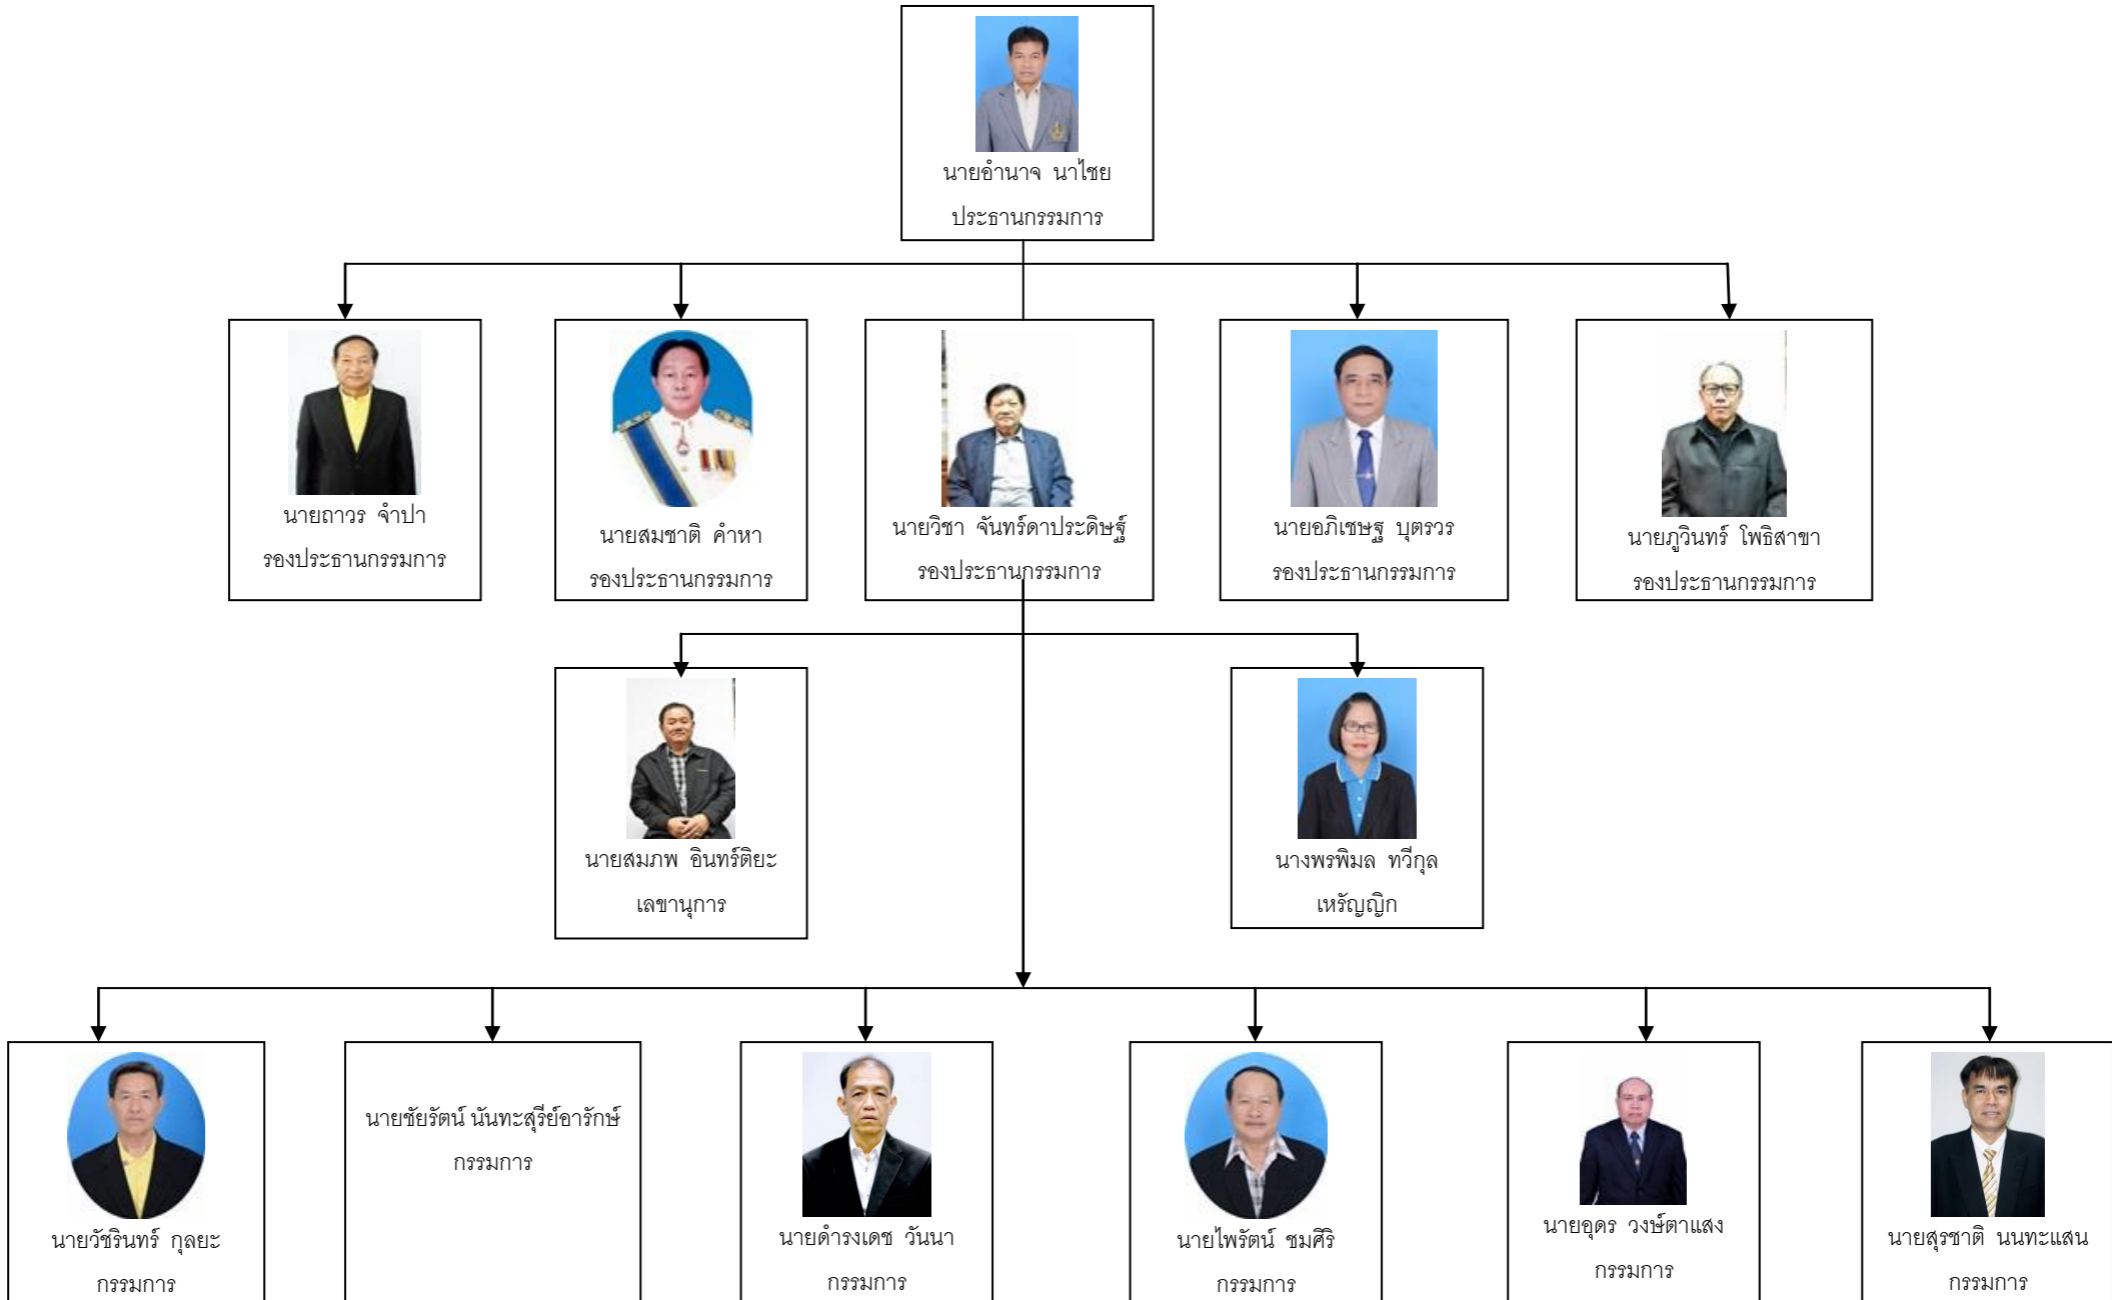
นายอำนาจ นาไชย
ประธานกรรมการ

นายถาวร จำปา
รองประธานกรรมการ

นายสมชาติ คำหา
รองประธานกรรมการ

นายวิชา จันทร์ดาประดิษฐ์
รองประธานกรรมการ

นายอภิเชษฐ บุตรวร
รองประธานกรรมการ

นายภูวินทร์ โพธิสาขา
รองประธานกรรมการ

นายสมภพ อินทร์ติยะ
เลขานุการ

นางพรพิมล ทวีกุล
เหรัญญิก

นายวัชรินทร์ กุลยะ
กรรมการ

นายชัยรัตน์ นันทะสุรีย์อารักษ์
กรรมการ

นายดำรงเดช วันนา
กรรมการ

นายไพรัตน์ ชมศิริ
กรรมการ

นายอุดร วงษ์ตาแสง
กรรมการ

นายสุรชาติ นนทะแสน
กรรมการ